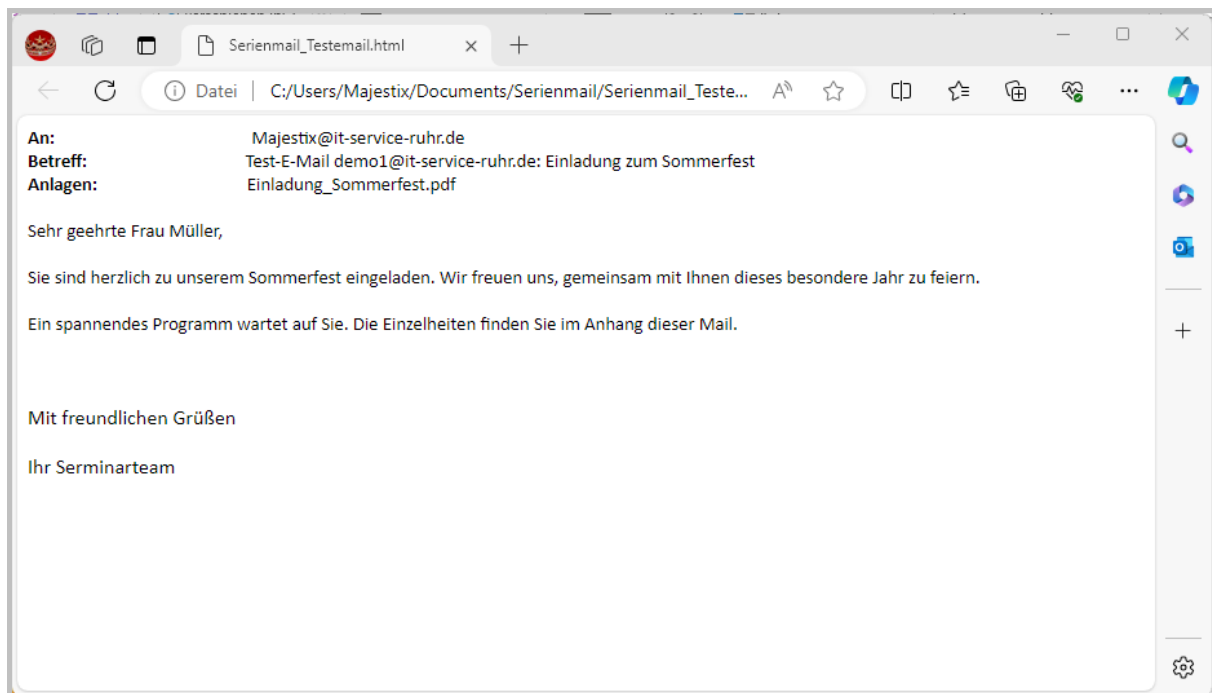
Serienmail_Testemail.html

Datei | C:/Users/Majestix/Documents/Serienmail/Serienmail_Teste...

**An:** Majestix@it-service-ruhr.de
**Betreff:** Test-E-Mail demo1@it-service-ruhr.de: Einladung zum Sommerfest
**Anlagen:** Einladung_Sommerfest.pdf

Sehr geehrte Frau Müller,

Sie sind herzlich zu unserem Sommerfest eingeladen. Wir freuen uns, gemeinsam mit Ihnen dieses besondere Jahr zu feiern.

Ein spannendes Programm wartet auf Sie. Die Einzelheiten finden Sie im Anhang dieser Mail.

Mit freundlichen Grüßen

Ihr Serminarteam